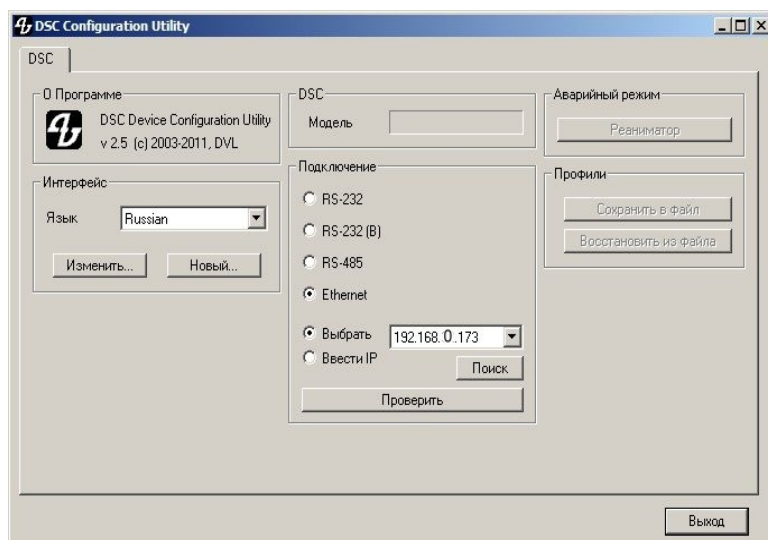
DSC Configuration Utility

DSC

О Программе

DSC Device Configuration Utility
v 2.5 (c) 2003-2011, DVL

Интерфейс

Язык Russian

Изменить... Новый...

DSC

Модель

Подключение

RS-232

RS-232 (B)

RS-485

Ethernet

Выбрать 192.168.0.173

Ввести IP

Поиск

Проверить

Аварийный режим

Реаниматор

Профили

Сохранить в файл

Восстановить из файла

Выход